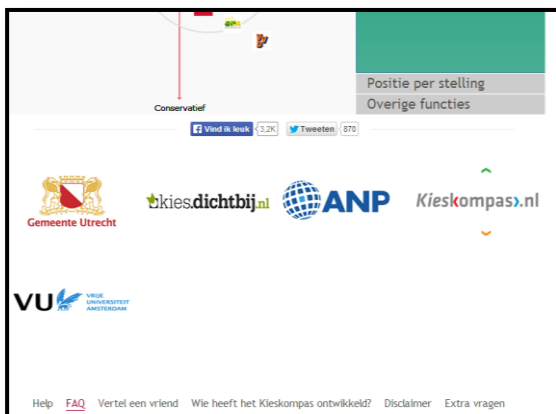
Conservatief

Positie per stelling
Overige functies

Vind ik leuk 3,2K Tweeten 870

Gemeente Utrecht

kies.dichtbij.nl

ANP

Kieskompas.nl

VU VRIJE UNIVERSITEIT AMSTERDAM

Help FAQ Vertel een vriend Wie heeft het Kieskompas ontwikkeld? Disclaimer Extra vragen